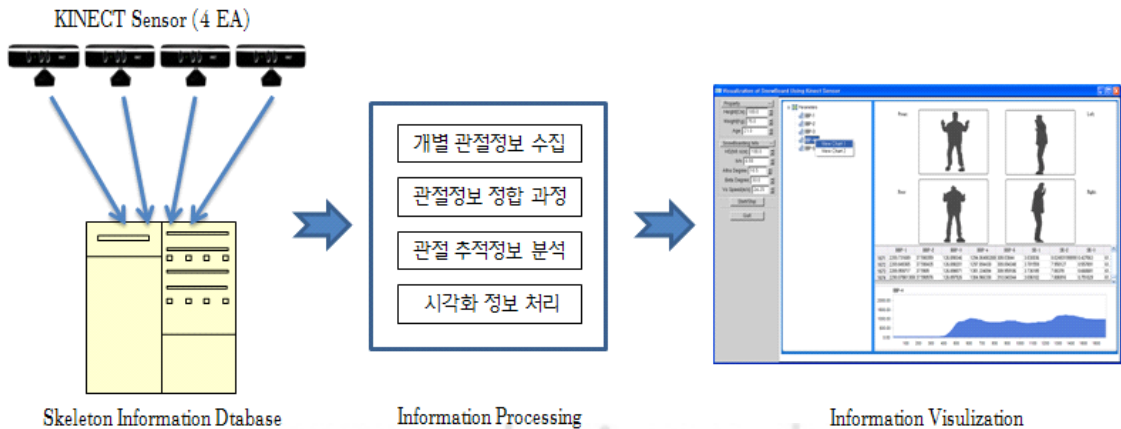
KINECT Sensor (4 EA)

개별 관절정보 수집

관절정보 정합 과정

관절 추적정보 분석

시각화 정보 처리

Visualization of Snowboard Using Kinect Sensor

Property

Snowboarding Info

Start/Stop

Exit

Parameters

BP-1

BP-2

BP-3

View Chart 1

View Chart 2

Front

Left

Rear

Right

Skeleton Information Dtabase

Information Processing

Information Visulization